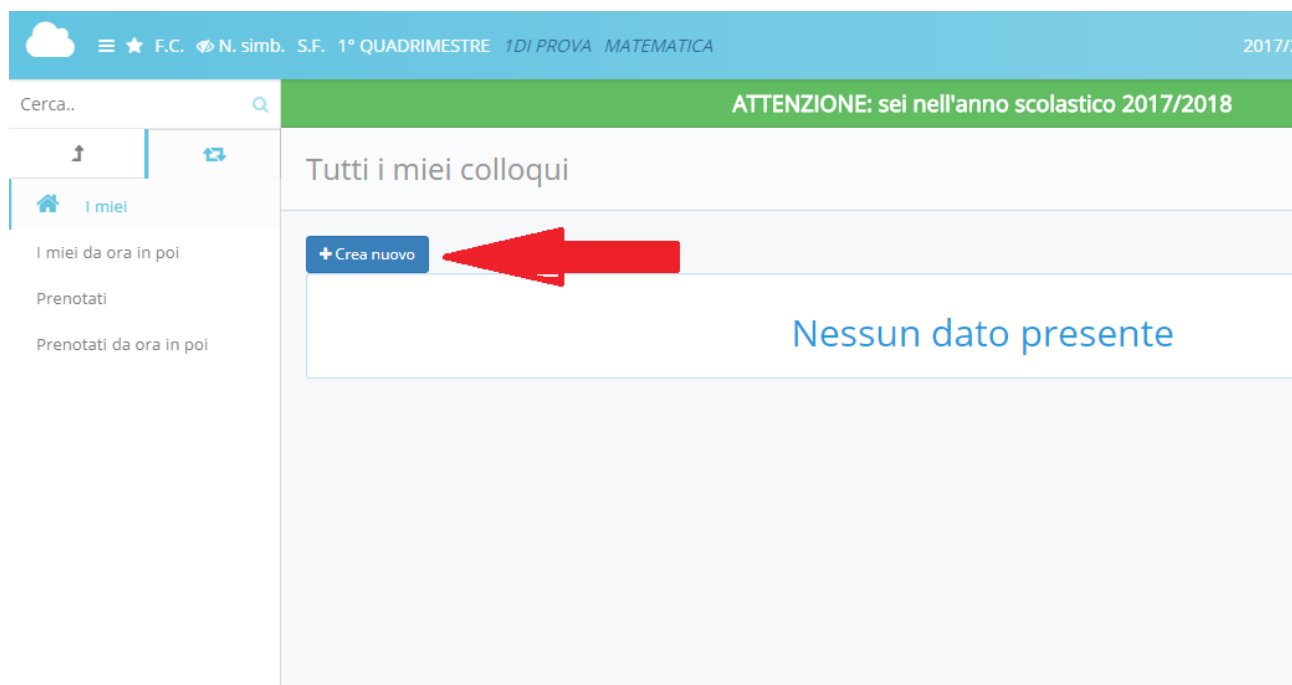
F.C. N. simb. S.F. 1° QUADRIMESTRE 1DI PROVA MATEMATICA 2017/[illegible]

Cerca..

ATTENZIONE: sei nell'anno scolastico 2017/2018

I miei

I miei da ora in poi

Prenotati

Prenotati da ora in poi

Tutti i miei colloqui

+ Crea nuovo

Nessun dato presente